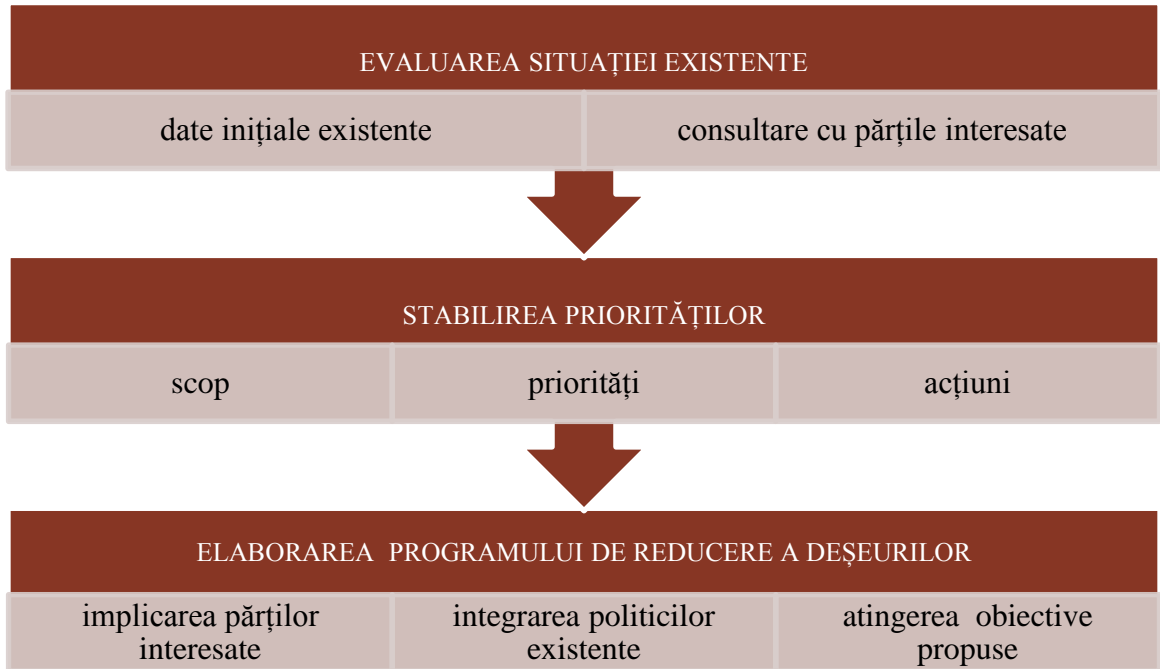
EVALUAREA SITUAȚIEI EXISTENTE

date inițiale existente

consultare cu părțile interesate

STABILIREA PRIORITĂȚILOR

scop

priorități

acțiuni

ELABORAREA PROGRAMULUI DE REDUCERE A DEȘEURILOR

implicarea părților interesate

integrarea politicilor existente

atingerea obiective propuse